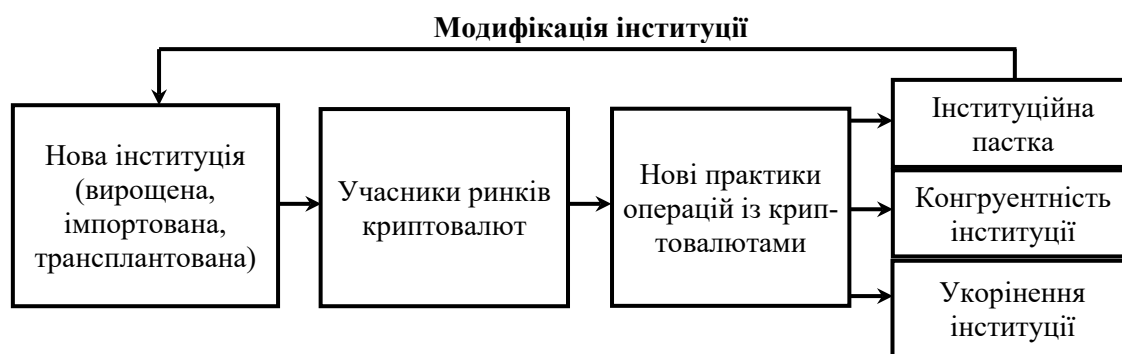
Модифікація інституції

Нова інституція (вирощена, імпортована, трансплантована)

Учасники ринків криптовалют

Нові практики операцій із криптовалютами

Інституційна пастка

Конгруентність інституції

Укорінення інституції